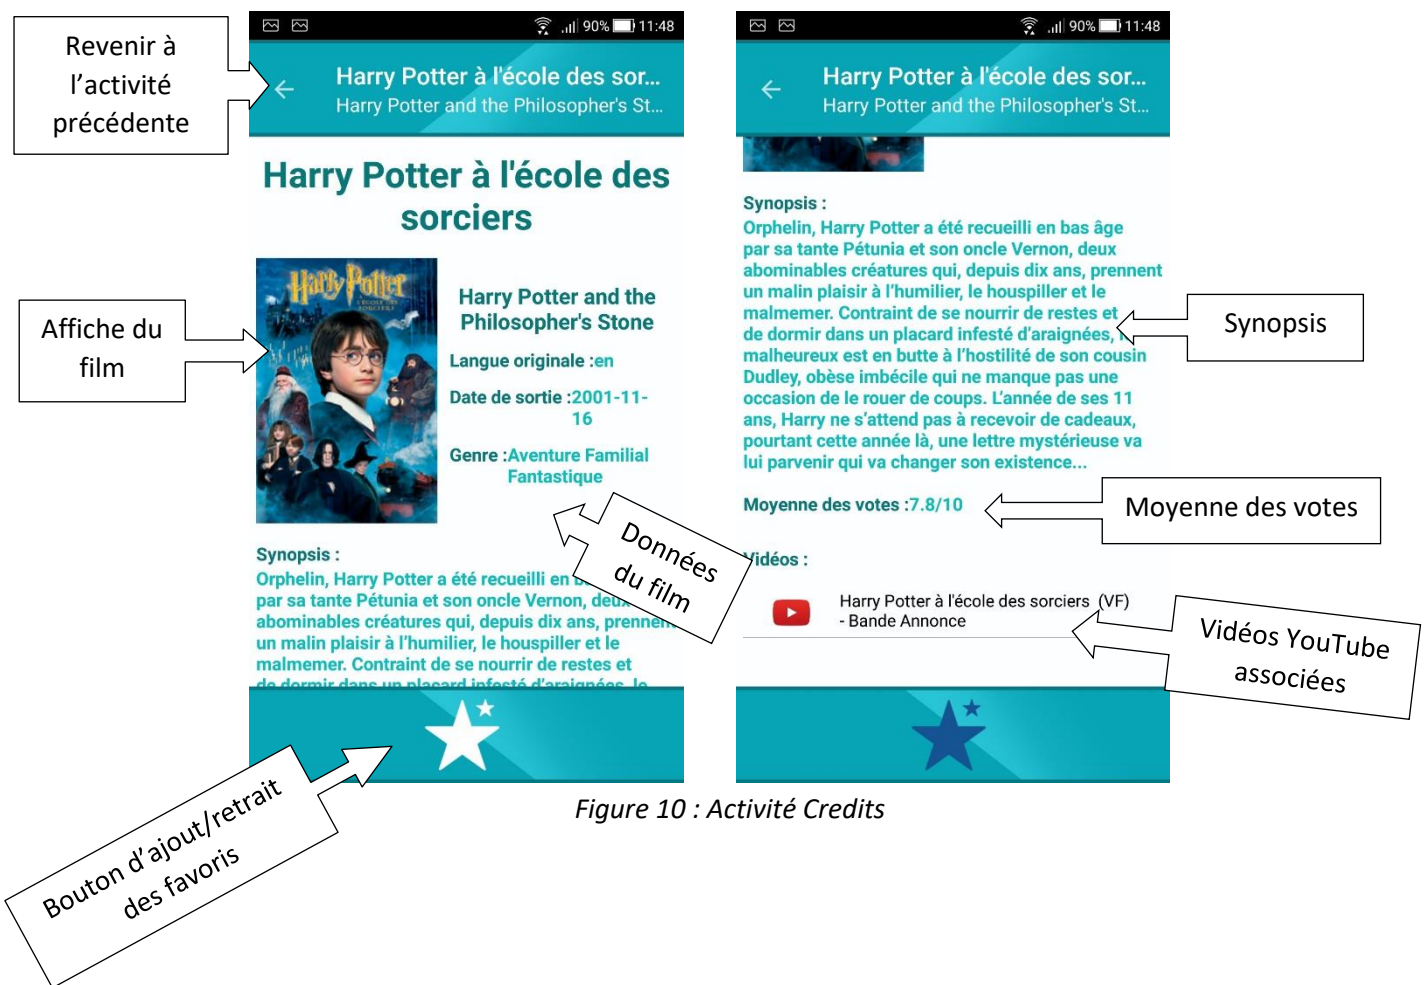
Revenir à l'activité précédente

90% 11:48

Harry Potter à l'école des sor...
Harry Potter and the Philosopher's St...

Harry Potter à l'école des sorciers

Harry Potter and the Philosopher's Stone

Langue originale :en

Date de sortie :2001-11-16

Genre :Aventure Familial Fantastique

Affiche du film

Données du film

Synopsis :
Orphelin, Harry Potter a été recueilli en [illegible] par sa tante Pétunia et son oncle Vernon, deux abominables créatures qui, depuis dix ans, prennent un malin plaisir à l'humilier, le houspiller et le malmemer. Contraint de se nourrir de restes et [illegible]

Bouton d'ajout/retrait des favoris

90% 11:48

Harry Potter à l'école des sor...
Harry Potter and the Philosopher's St...

Synopsis :
Orphelin, Harry Potter a été recueilli en bas âge par sa tante Pétunia et son oncle Vernon, deux abominables créatures qui, depuis dix ans, prennent un malin plaisir à l'humilier, le houspiller et le malmemer. Contraint de se nourrir de restes et de dormir dans un placard infesté d'araignées, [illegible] malheureux est en butte à l'hostilité de son cousin Dudley, obèse imbécile qui ne manque pas une occasion de le rouer de coups. L'année de ses 11 ans, Harry ne s'attend pas à recevoir de cadeaux, pourtant cette année là, une lettre mystérieuse va lui parvenir qui va changer son existence...

Synopsis

Moyenne des votes :7.8/10

Moyenne des votes

Vidéos :

Harry Potter à l'école des sorciers (VF) - Bande Annonce

Vidéos YouTube associées

Figure 10 : Activité Credits